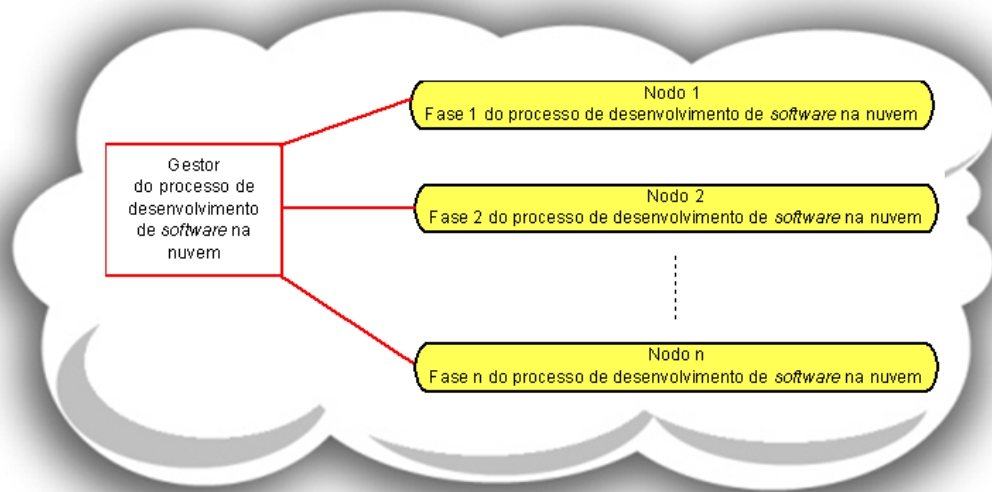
Gestor do processo de desenvolvimento de software na nuvem

Nodo 1
Fase 1 do processo de desenvolvimento de software na nuvem

Nodo 2
Fase 2 do processo de desenvolvimento de software na nuvem

Nodo n
Fase n do processo de desenvolvimento de software na nuvem